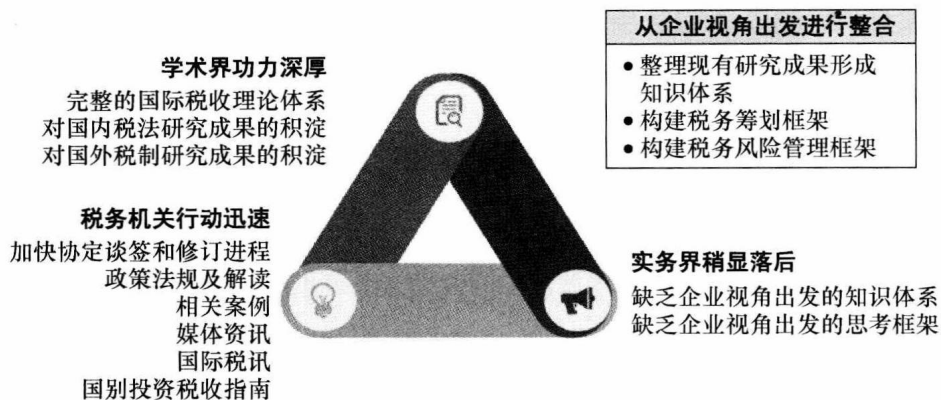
从企业视角出发进行整合

• 整理现有研究成果形成知识体系
• 构建税务筹划框架
• 构建税务风险管理框架

学术界功力深厚

完整的国际税收理论体系
对国内税法研究成果的积淀
对国外税制研究成果的积淀

税务机关行动迅速

加快协定谈签和修订进程
政策法规及解读
相关案例
媒体资讯
国际税讯
国别投资税收指南

实务界稍显落后

缺乏企业视角出发的知识体系
缺乏企业视角出发的思考框架